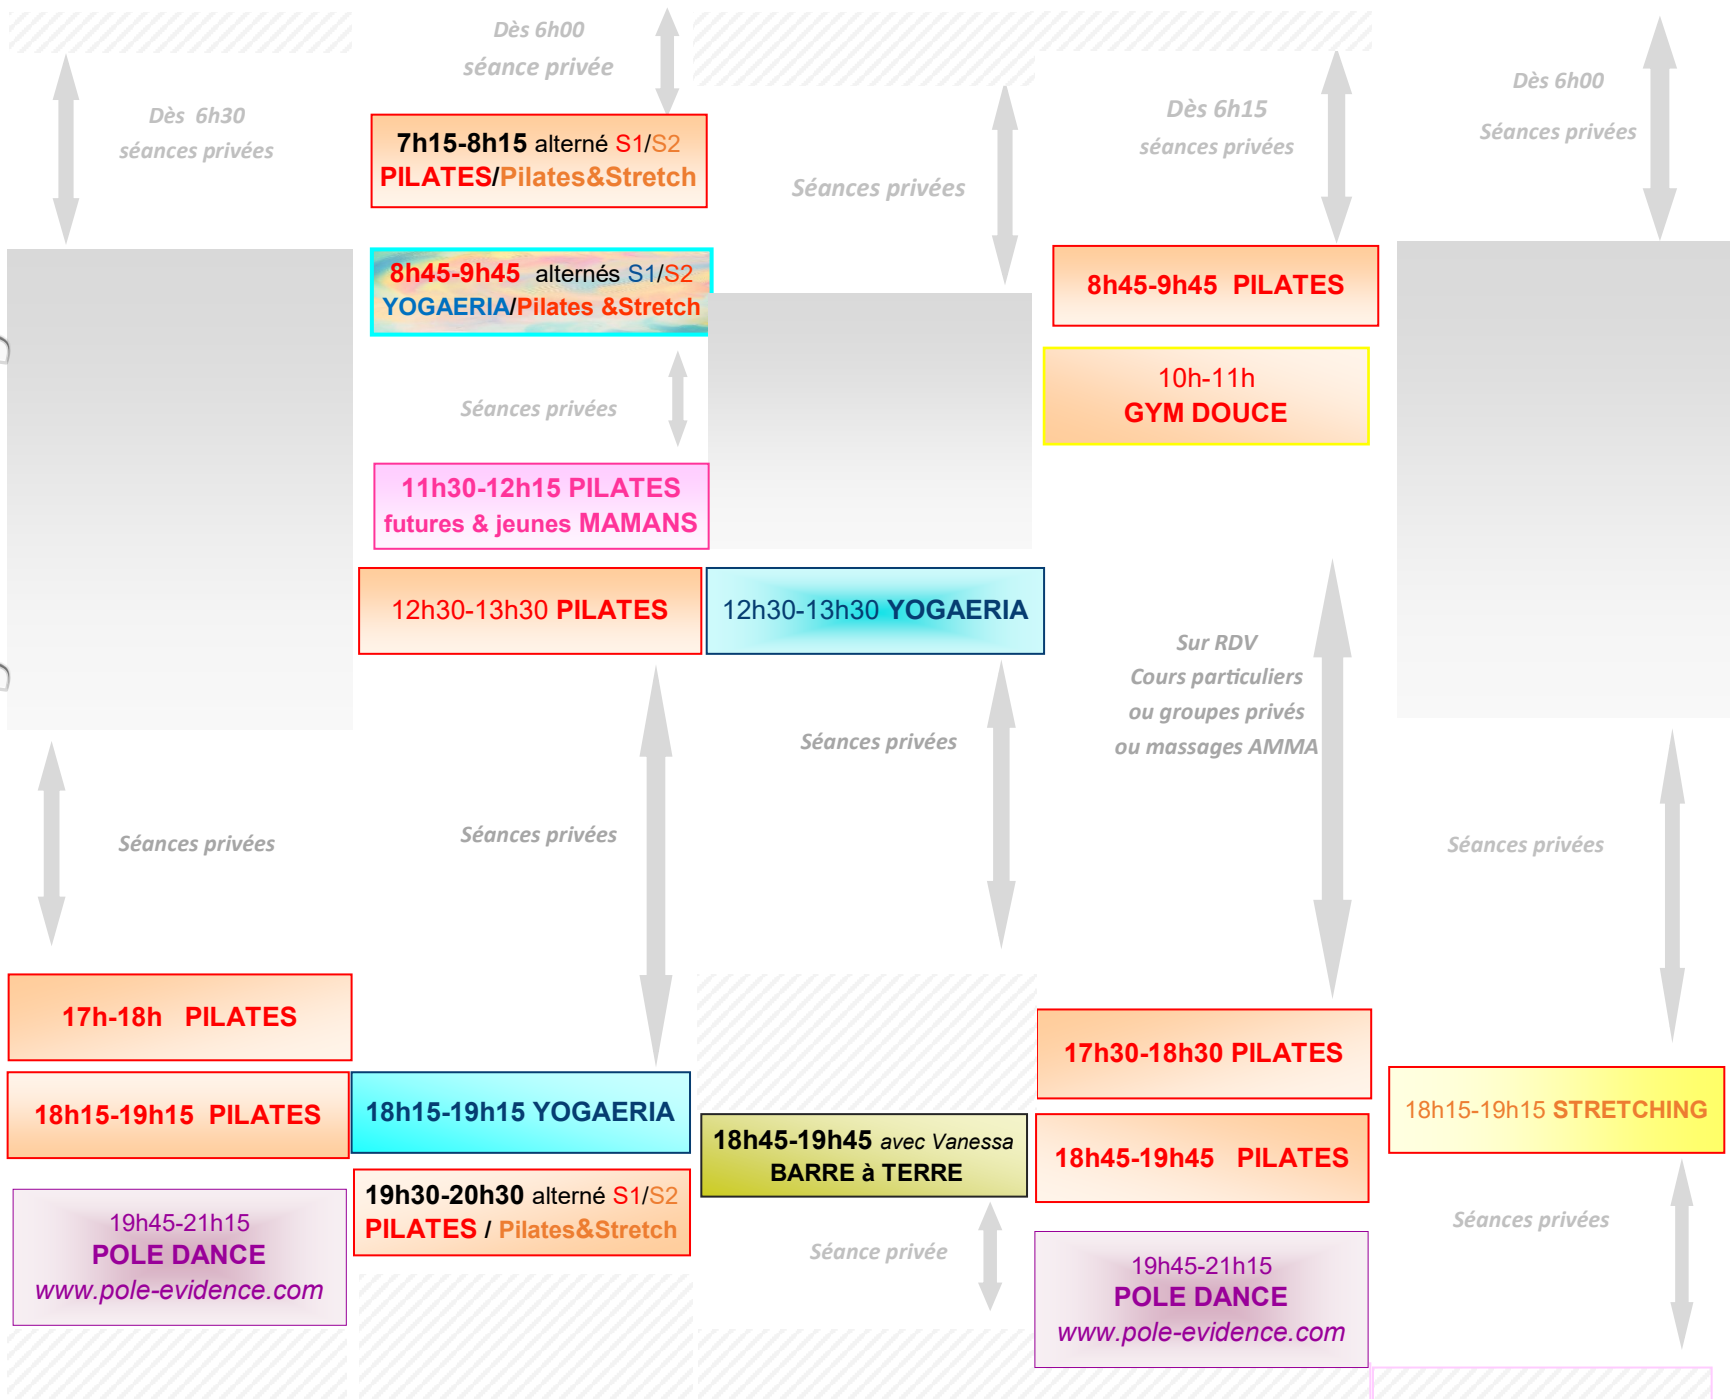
Dès 6h30
séances privées

Séances privées

17h-18h PILATES

18h15-19h15 PILATES

19h45-21h15
POLE DANCE
www.pole-evidence.com

Dès 6h00
séance privée

7h15-8h15 alterné S1/S2
PILATES/Pilates&Stretch

8h45-9h45 alternés S1/S2
YOGAERIA/Pilates &Stretch

Séances privées

11h30-12h15 PILATES
futures & jeunes MAMANS

12h30-13h30 PILATES

Séances privées

18h15-19h15 YOGAERIA

19h30-20h30 alterné S1/S2
PILATES / Pilates&Stretch

Séances privées

12h30-13h30 YOGAERIA

Séances privées

18h45-19h45 avec Vanessa
BARRE à TERRE

Séance privée

Dès 6h15
séances privées

8h45-9h45 PILATES

10h-11h
GYM DOUCE

Sur RDV
Cours particuliers
ou groupes privés
ou massages AMMA

17h30-18h30 PILATES

18h45-19h45 PILATES

19h45-21h15
POLE DANCE
www.pole-evidence.com

Dès 6h00
Séances privées

Séances privées

18h15-19h15 STRETCHING

Séances privées